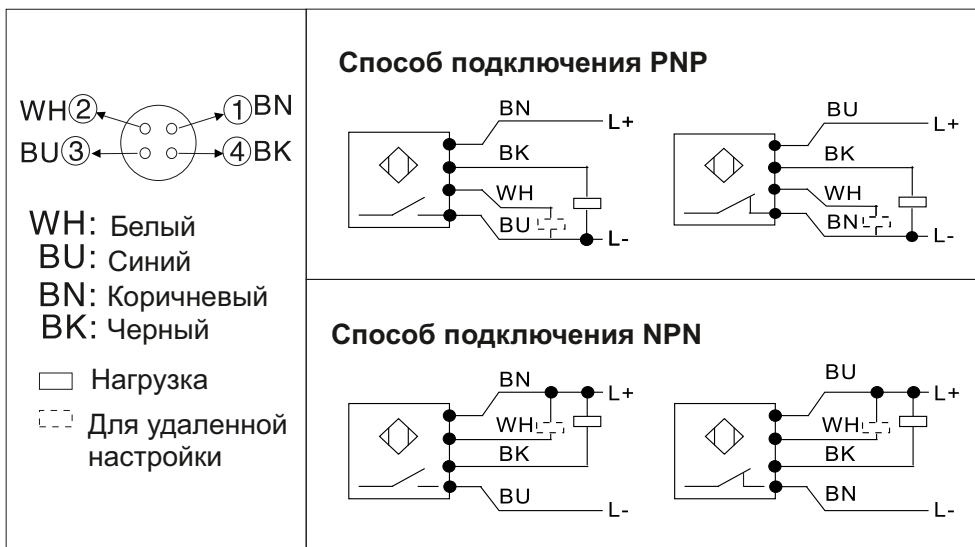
WH②  ①BN
BU③  ④BK

WH: Белый
BU: Синий
BN: Коричневый
BK: Черный

Нагрузка

Для удаленной настройки

Способ подключения PNP

BN
L+
BK
WH
BU
L-

BU
L+
BK
WH
BN
L-

Способ подключения NPN

BN
L+
WH
BK
BU
L-

BU
L+
WH
BK
BN
L-